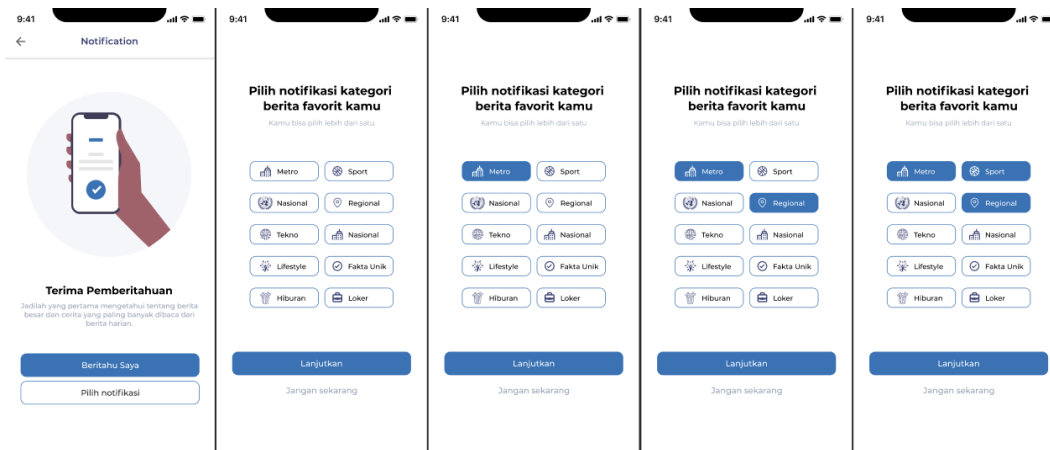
9:41

Notification

Terima Pemberitahuan

Jadilah yang pertama mengetahui tentang berita besar dan cerita yang paling banyak dibaca dari berita harian.

Beritahu Saya

Pilih notifikasi

9:41

Pilih notifikasi kategori berita favorit kamu

Kamu bisa pilih lebih dari satu

Metro
Sport
Nasional
Regional
Tekno
Nasional
Lifestyle
Fakta Unik
Hiburan
Loker

Lanjutkan

Jangan sekarang

9:41

Pilih notifikasi kategori berita favorit kamu

Kamu bisa pilih lebih dari satu

Metro
Sport
Nasional
Regional
Tekno
Nasional
Lifestyle
Fakta Unik
Hiburan
Loker

Lanjutkan

Jangan sekarang

9:41

Pilih notifikasi kategori berita favorit kamu

Kamu bisa pilih lebih dari satu

Metro
Sport
Nasional
Regional
Tekno
Nasional
Lifestyle
Fakta Unik
Hiburan
Loker

Lanjutkan

Jangan sekarang

9:41

Pilih notifikasi kategori berita favorit kamu

Kamu bisa pilih lebih dari satu

Metro
Sport
Nasional
Regional
Tekno
Nasional
Lifestyle
Fakta Unik
Hiburan
Loker

Lanjutkan

Jangan sekarang